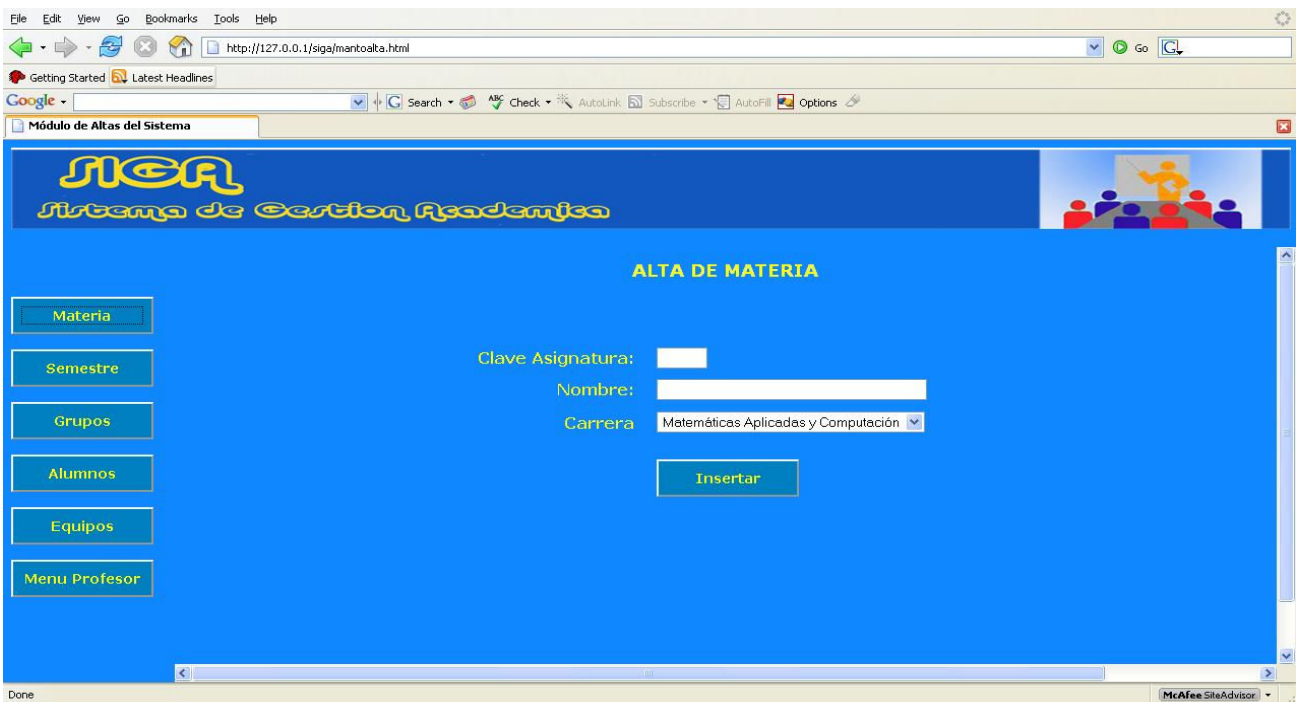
File Edit View Go Bookmarks Tools Help

http://127.0.0.1/siga/mantoalta.html

Go

Getting Started Latest Headlines

Google

Search Check AutoLink Subscribe AutoFill Options

Módulo de Altas del Sistema

SIGA
Sistema de Gestion Academica

ALTA DE MATERIA

Materia

Semestre

Grupos

Alumnos

Equipos

Menu Profesor

Clave Asignatura:

Nombre:

Carrera

Matemáticas Aplicadas y Computación

Insertar

Done

McAfee SiteAdvisor